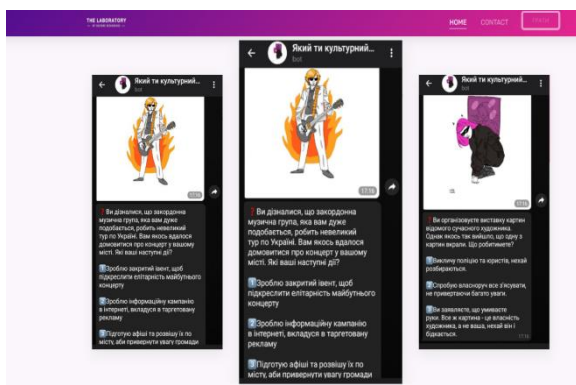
THE LABORATORY

HOME CONTACT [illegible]

Який ти культурний...
bot

17:16

❗Ви дізналися, що закордонна музична група, яка вам дуже подобається, робить невеликий тур по Україні. Вам якось вдалося домовитися про концерт у вашому місті. Які ваші наступні дії?

1️⃣Зроблю закритий івент, щоб підкреслити елітарність майбутнього концерту

2️⃣Зроблю інформаційну кампанію в інтернеті, вкладуся в таргетовану рекламу

3️⃣Підготую афіші та розвішу їх по місту, аби привернути увагу громади

Який ти культурний...
bot

17:16

❗Ви дізналися, що закордонна музична група, яка вам дуже подобається, робить невеликий тур по Україні. Вам якось вдалося домовитися про концерт у вашому місті. Які ваші наступні дії?

1️⃣Зроблю закритий івент, щоб підкреслити елітарність майбутнього концерту

2️⃣Зроблю інформаційну кампанію в інтернеті, вкладуся в таргетовану рекламу

3️⃣Підготую афіші та розвішу їх по місту, аби привернути увагу громади

Який ти культурний...
bot

17:16

❗Ви організовуєте виставку картин відомого сучасного художника. Однак якось так вийшло, що одну з картин вкрали. Що робитимете?

1️⃣Викличу поліцію та юристів, нехай розбираються.

2️⃣Спробую власноруч все з'ясувати, не привертаючи багато уваги.

3️⃣Ви заявляєте, що умиваєте руки. Все ж картина - це власність художника, а не ваша, нехай він і бідкається.

17:16